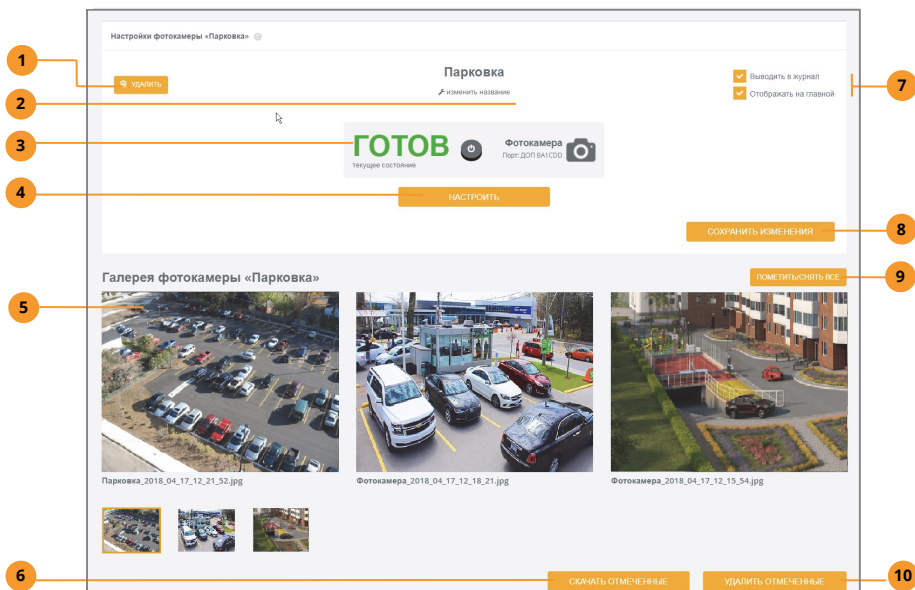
Настройки фотокамеры «Парковка»

1

УДАЛИТЬ

Парковка

изменить название

2

Выводить в журнал

Отображать на главной

7

3

ГОТОВ

текущее состояние

Фотокамера

Порт: ДОП BA1CDD

4

НАСТРОИТЬ

СОХРАНИТЬ ИЗМЕНЕНИЯ

8

Галерея фотокамеры «Парковка»

ПОМЕТИТЬ/СНЯТЬ ВСЕ

9

5

Парковка_2018_04_17_12_21_52.jpg

Фотокамера_2018_04_17_12_18_21.jpg

Фотокамера_2018_04_17_12_15_54.jpg

6

СКАЧАТЬ ОТМЕЧЕННЫЕ

УДАЛИТЬ ОТМЕЧЕННЫЕ

10